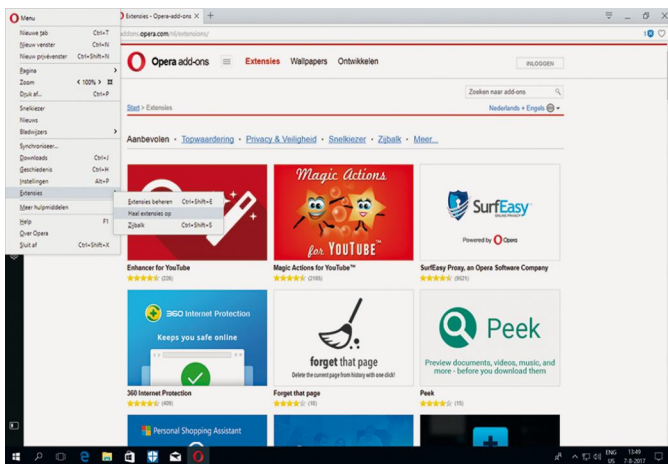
Menu
Nieuwe tab Ctrl+T
Nieuw venster Ctrl+N
Nieuw privévenster Ctrl+Shift+N
Pagina
Zoom < 100% >
Druk af... Ctrl+P
Snelkiezer
Nieuws
Bladwijzers
Synchroniseer...
Downloads Ctrl+J
Geschiedenis Ctrl+H
Instellingen Alt+P
Extensies
Meer hulpmiddelen
Help F1
Over Opera
Sluit af Ctrl+Shift+X

Extensies beheren Ctrl+Shift+E
Haal extensies op
Zijbalk Ctrl+Shift+S

Extensies - Opera-add-ons ×
addons.opera.com/nl/extensions/

Opera add-ons Extensies Wallpapers Ontwikkelen INLOGGEN
Zoeken naar add-ons
Start > Extensies
Nederlands + Engels
Aanbevolen · Topwaardering · Privacy & Veiligheid · Snelkiezer · Zijbalk · Meer...

Magic Actions
for YOUTUBE™
SurfEasy ONLINE PRIVACY
Powered by Opera
Enhancer for YouTube (226)
Magic Actions for YouTube™ (2105)
SurfEasy Proxy, an Opera Software Company (8521)

360 Internet Protection
Keeps you safe online
forget that page
Delete the current page from history with one click!
Peek
Preview documents, videos, music, and more - before you download them
360 Internet Protection (409)
Forget that page (16)
Peek (15)

Personal Shopping Assistant

13:49
7-8-2017
ENG US